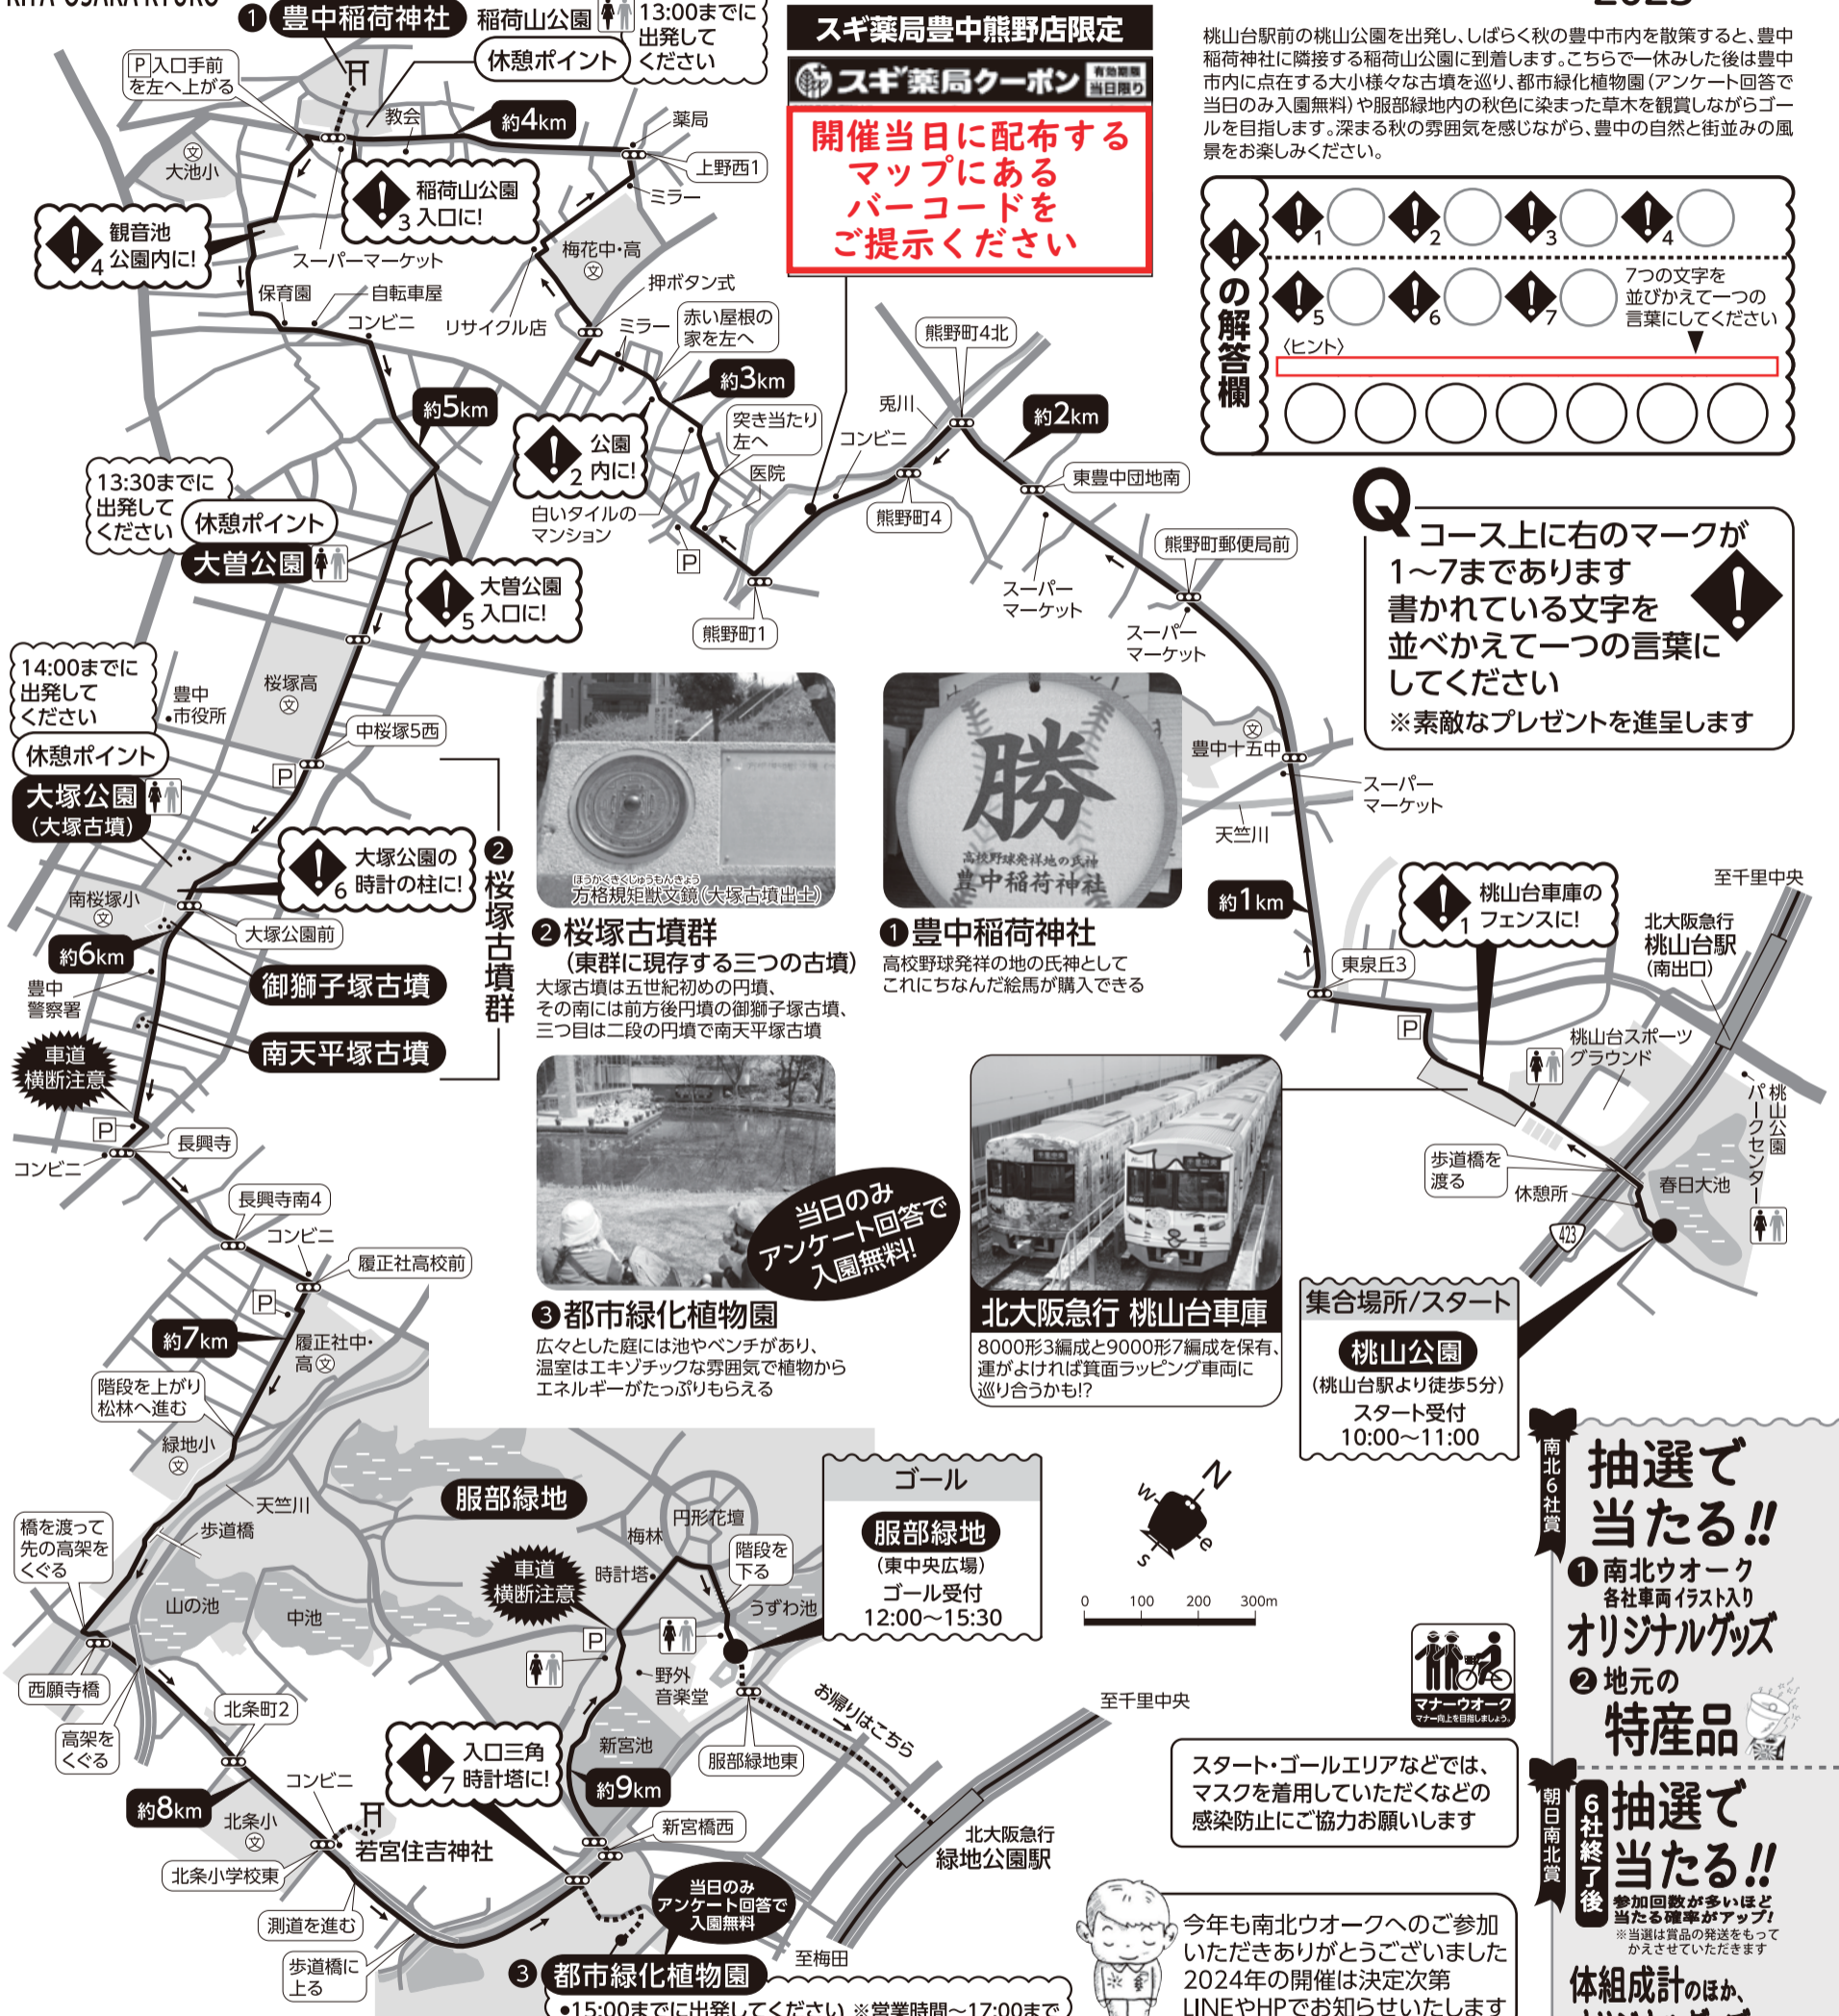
KITA OSAKA KYUKO

2023

桃山台駅前の桃山公園を出発し、しばらく秋の豊中市内を散策すると、豊中稲荷神社に隣接する稲荷山公園に到着します。こちらで一休みした後は豊中市内に点在する大小様々な古墳を巡り、都市緑化植物園（アンケート回答で当日のみ入園無料）や服部緑地内の秋色に染まった草木を観賞しながらゴールを目指します。深まる秋の雰囲気を感じながら、豊中の自然と街並みの風景をお楽しみください。

スギ薬局豊中熊野店限定
スギ薬局クーポン 有効期限 当日限り
開催当日に配布するマップにあるバーコードをご提示ください

の解答欄
1 2 3 4
5 6 7
7つの文字を並びかえて一つの言葉にしてください
〈ヒント〉

Q
コース上に右のマークが1〜7まであります
書かれている文字を並べかえて一つの言葉にしてください
※素敵なプレゼントを進呈します

1 豊中稲荷神社
稲荷山公園
13:00までに出発してください
休憩ポイント
P 入口手前を左へ上がる
教会
約4km
薬局
上野西1
ミラー
大池小
3 稲荷山公園入口に!
4 観音池公園内に!
スーパーマーケット
梅花中・高
押ボタン式
保育園
自転車屋
コンビニ
リサイクル店
ミラー
赤い屋根の家を左へ
約3km
約5km
2 公園内に!
突き当たり左へ
医院
白いタイルのマンション
P
熊野町1
熊野町4北
兎川
コンビニ
約2km
熊野町4
東豊中団地南
熊野町郵便局前
スーパーマーケット
スーパーマーケット
13:30までに出発してください
休憩ポイント
大曽公園
5 大曽公園入口に!
14:00までに出発してください
休憩ポイント
豊中市役所
桜塚高
中桜塚5西
P
大塚公園（大塚古墳）
6 大塚公園の時計の柱に!
南桜塚小
大塚公園前
約6km
豊中警察署
御獅子塚古墳
南天平塚古墳
車道横断注意
2 桜塚古墳群
P
長興寺
コンビニ
長興寺南4
コンビニ
履正社高校前
P
約7km
履正社中・高
階段を上がり松林へ進む
緑地小
天竺川
歩道橋
橋を渡って先の高架をくぐる
山の池
中池
西願寺橋
北条町2
高架をくぐる
コンビニ
約8km
北条小
若宮住吉神社
北条小学校東
側道を進む
歩道橋に上る

方格規矩獣文鏡（大塚古墳出土）
2 桜塚古墳群（東群に現存する三つの古墳）
大塚古墳は五世紀初めの円墳、その南には前方後円墳の御獅子塚古墳、三つ目は二段の円墳で南天平塚古墳

勝 高校野球発祥地の氏神 豊中稲荷神社
1 豊中稲荷神社
高校野球発祥の地の氏神としてこれにちなんだ絵馬が購入できる

豊中十五中
スーパーマーケット
天竺川
約1km
至千里中央
1 桃山台車庫のフェンスに!
北大阪急行 桃山台駅（南出口）
東泉丘3
P
桃山台スポーツグラウンド
桃山公園パークセンター
歩道橋を渡る
休憩所
春日大池
423

当日のみアンケート回答で入園無料!
3 都市緑化植物園
広々とした庭には池やベンチがあり、温室はエキゾチックな雰囲気で植物からエネルギーがたっぷりもらえる

北大阪急行 桃山台車庫
8000形3編成と9000形7編成を保有、運がよければ箕面ラッピング車両に巡り合うかも!?

集合場所/スタート
桃山公園
（桃山台駅より徒歩5分）
スタート受付
10:00〜11:00

服部緑地
円形花壇
梅林
階段を下る
車道横断注意
時計塔
うずわ池
P
野外音楽堂
新宮池
服部緑地東
7 入口三角時計塔に!
約9km
新宮橋西
お帰りはこちら
当日のみアンケート回答で入園無料
3 都市緑化植物園
•15:00までに出発してください ※営業時間〜17:00まで
至梅田
至千里中央
北大阪急行 緑地公園駅

ゴール
服部緑地
（東中央広場）
ゴール受付
12:00〜15:30

N W E S
0 100 200 300m

マナーウオーク マナー向上を目指しましょう。

スタート・ゴールエリアなどでは、マスクを着用していただくなどの感染防止にご協力お願いします

今年も南北ウオークへのご参加いただきありがとうございました
2024年の開催は決定次第LINEやHPでお知らせいたします

南北6社賞
抽選で当たる!!
1 南北ウオーク 各社車両イラスト入り オリジナルグッズ
2 地元の特産品

朝日南北賞 6社終了後
抽選で当たる!!
参加回数が多いほど当たる確率がアップ!
※当選は賞品の発送をもってかえさせていただきます
体組成計のほか、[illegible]